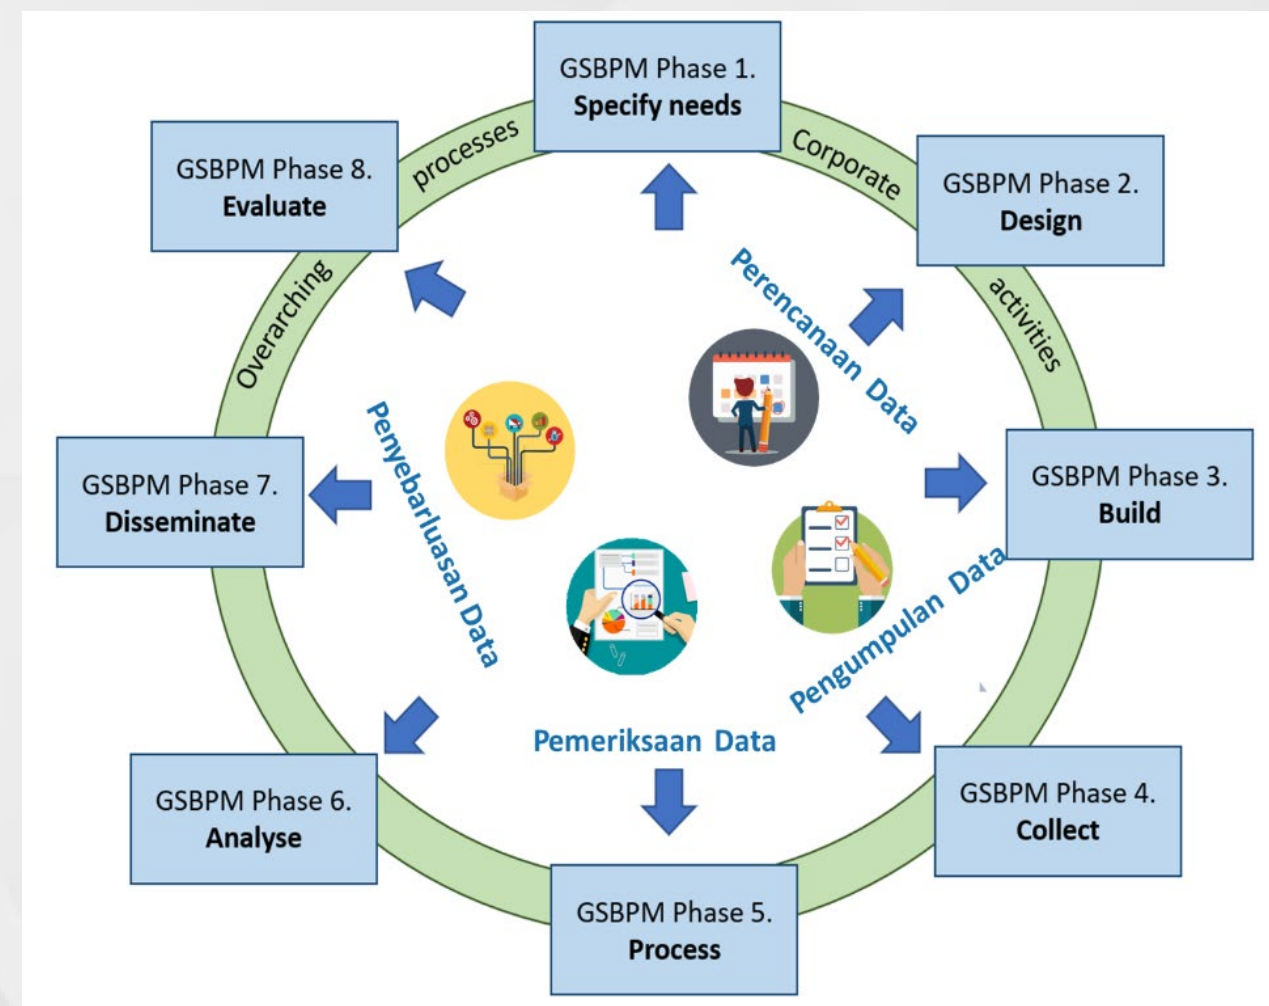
GSBPM Phase 1.
Specify needs

Corporate

GSBPM Phase 2.
Design

activities

GSBPM Phase 3.
Build

GSBPM Phase 4.
Collect

GSBPM Phase 5.
Process

GSBPM Phase 6.
Analyse

GSBPM Phase 7.
Disseminate

Overarching

GSBPM Phase 8.
Evaluate

processes

Perencanaan Data

Pengumpulan Data

Pemeriksaan Data

Penyebarluasan Data